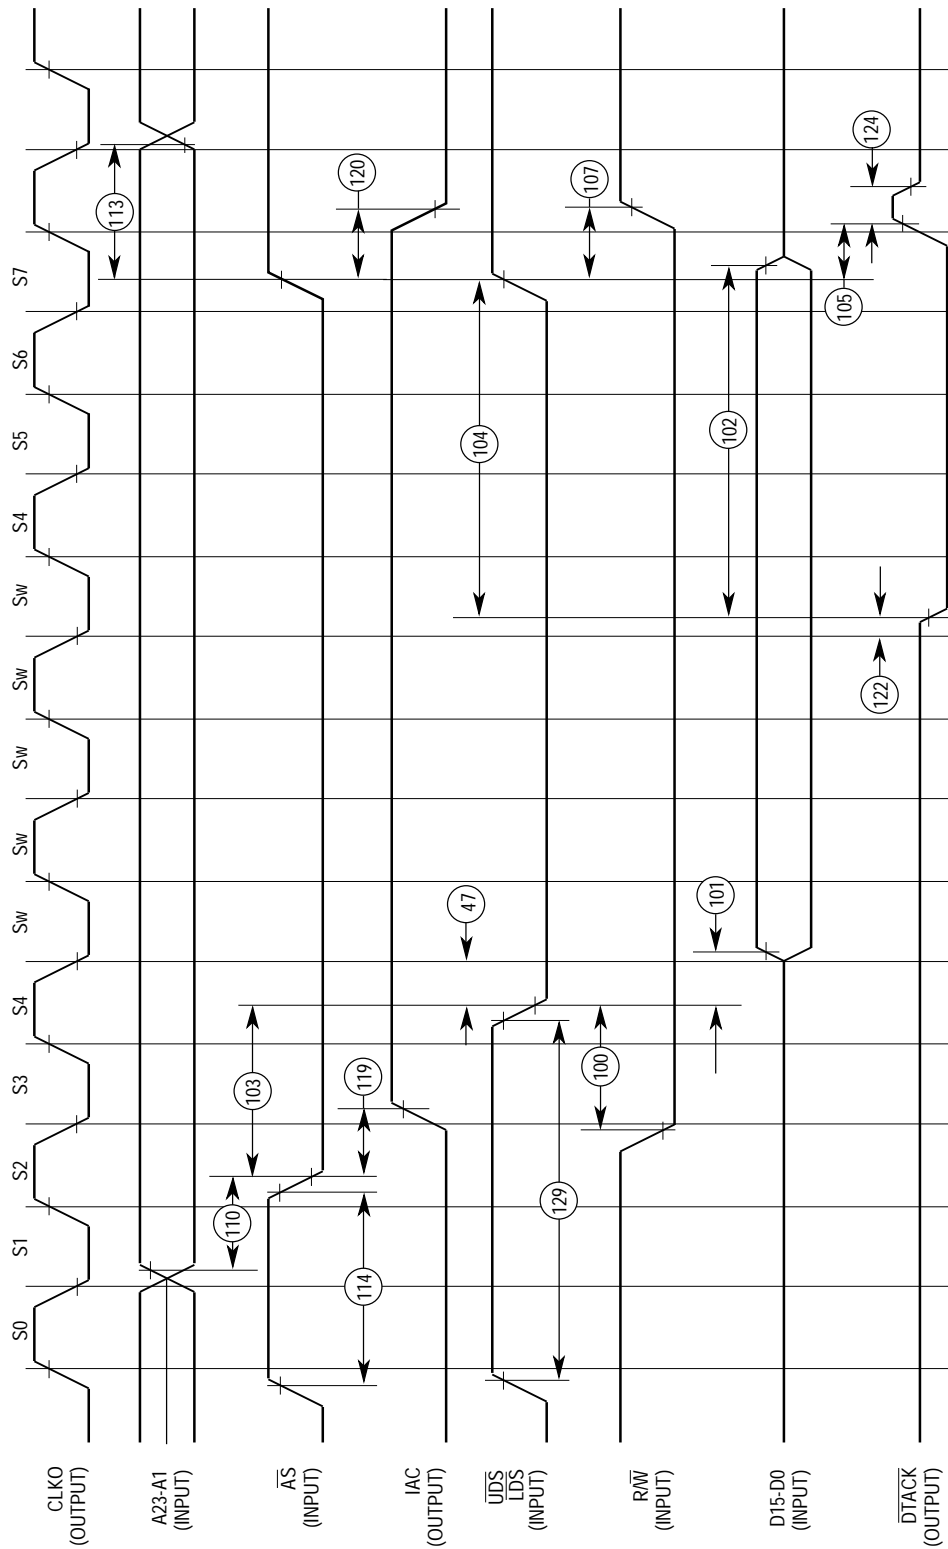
CLKO (OUTPUT)

A23-A1 (INPUT)

$\overline{AS}$ (INPUT)

IAC (OUTPUT)

$\overline{UDS}$ $\overline{LDS}$ (INPUT)

R/$\overline{W}$ (INPUT)

D15-D0 (INPUT)

$\overline{DTACK}$ (OUTPUT)

S0 S1 S2 S3 S4 Sw Sw Sw Sw Sw S4 S5 S6 S7

110 114 103 119 129 100 47 101 122 104 102 105 107 120 113 124